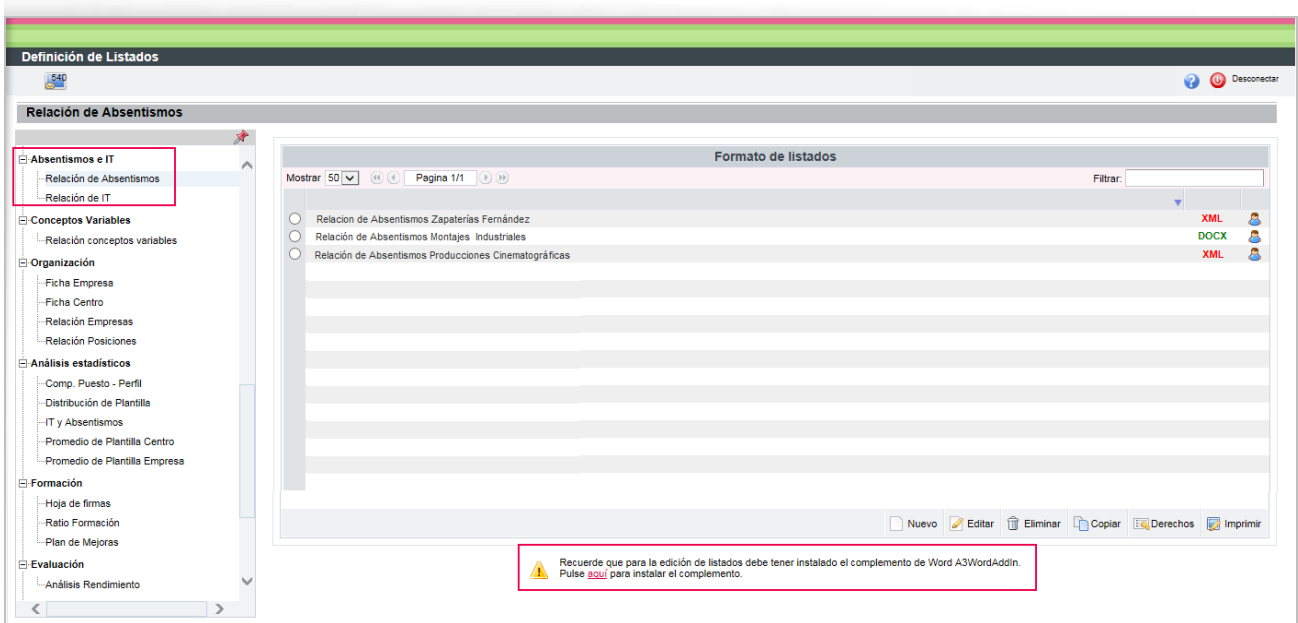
Definición de Listados

540

Desconectar

Relación de Absentismos

Absentismos e IT
Relación de Absentismos
Relación de IT
Conceptos Variables
Relación conceptos variables
Organización
Ficha Empresa
Ficha Centro
Relación Empresas
Relación Posiciones
Análisis estadísticos
Comp. Puesto - Perfil
Distribución de Plantilla
IT y Absentismos
Promedio de Plantilla Centro
Promedio de Plantilla Empresa
Formación
Hoja de firmas
Ratio Formación
Plan de Mejoras
Evaluación
Análisis Rendimiento

Formato de listados

Mostrar 50 Pagina 1/1 Filtrar:

| | | |
|---|---|---|
| Relacion de Absentismos Zapaterías Fernández | XML | |
| Relación de Absentismos Montajes Industriales | DOCX | |
| Relación de Absentismos Producciones Cinematográficas | XML | |

Nuevo Editar Eliminar Copiar Derechos Imprimir

Recuerde que para la edición de listados debe tener instalado el complemento de Word A3WordAddIn.
Pulse aquí para instalar el complemento.